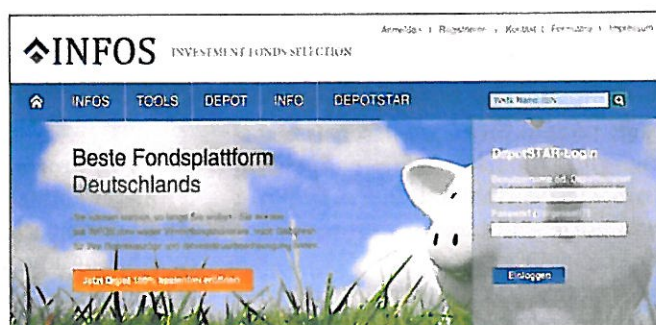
INFOS INVESTMENT FONDS SELECTION

Anmelden | Ratgeber | Kontakt | Formulare | Impressum

INFOS TOOLS DEPOT INFO DEPOTSTAR

WKN Name ISIN

Beste Fondsplattform Deutschlands

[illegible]

Jetzt Depot 100% kostenlos eröffnen

DepotSTAR-Login

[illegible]

Passwort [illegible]

Einloggen